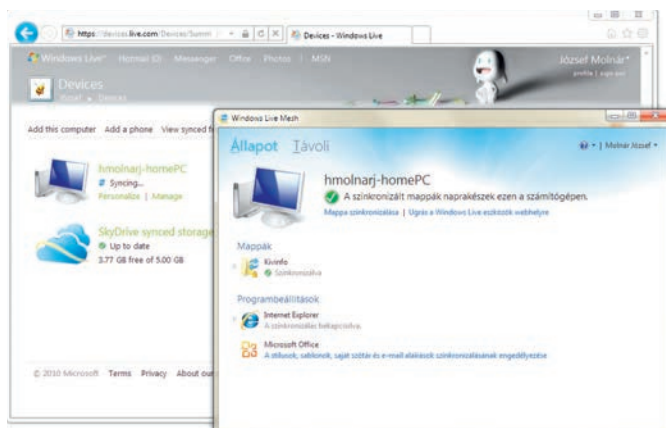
https://devices.live.com/Devices/Summ
Devices - Windows Live

Windows Live™ Hotmail (0) Messenger Office Photos | MSN
József Molnár
profile | sign out
Devices
József ▸ Devices

Add this computer Add a phone View synced f

hmolnarj-homePC
Syncing...
Personalize | Manage

SkyDrive synced storage
Up to date
3.77 GB free of 5.00 GB

© 2010 Microsoft Terms Privacy About ou

Windows Live Mesh
Állapot Távoli
Molnár József
hmolnarj-homePC
A szinkronizált mappák naprakészek ezen a számítógépen.
Mappa szinkronizálása | Ugrás a Windows Live eszközök webhelyre

Mappák
Kivinfo
Szinkronizálva

Programbeállítások
Internet Explorer
A szinkronizálás bekapcsolva.
Microsoft Office
A stílusok, sablonok, saját szótár és e-mail aláírások szinkronizálásának engedélyezése